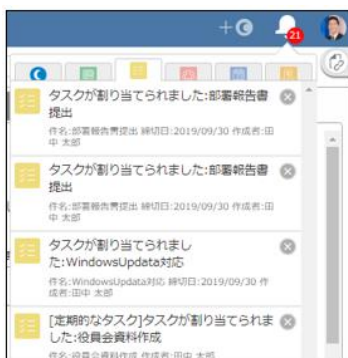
+
21

タスクが割り当てられました:部署報告書提出
件名:部署報告書提出 締切日:2019/09/30 作成者:田中 太郎

タスクが割り当てられました:部署報告書提出
件名:部署報告書提出 締切日:2019/09/30 作成者:田中 太郎

タスクが割り当てられました:WindowsUpdata対応
件名:WindowsUpdata対応 締切日:2019/09/30 作成者:田中 太郎

[定期的なタスク]タスクが割り当てられました:役員会資料作成
件名:役員会資料作成 作成者:田中 太郎